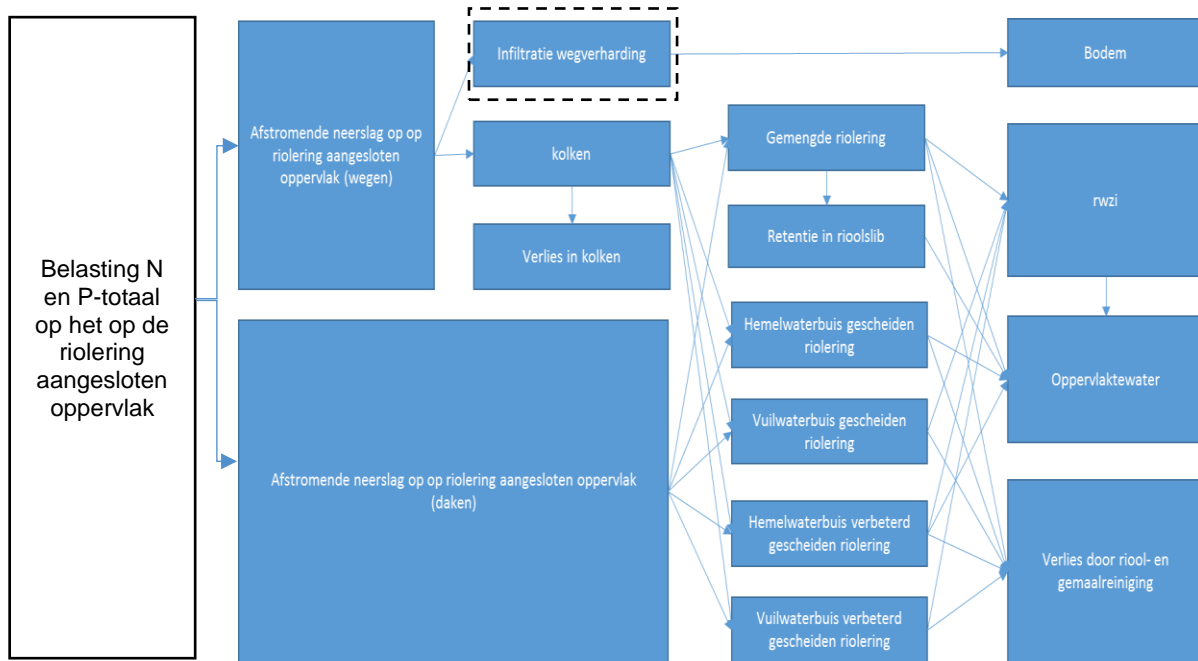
Belasting N en P-totaal op het op de riolering aangesloten oppervlak

Afstromende neerslag op op riolering aangesloten oppervlak (wegen)

Infiltratie wegverharding

Bodem

kolken

Verlies in kolken

Gemengde riolering

Retentie in rioolslib

rwzi

Afstromende neerslag op op riolering aangesloten oppervlak (daken)

Hemelwaterbuis gescheiden riolering

Vuilwaterbuis gescheiden riolering

Oppervlaktewater

Hemelwaterbuis verbeterd gescheiden riolering

Vuilwaterbuis verbeterd gescheiden riolering

Verlies door riool- en gemaalreiniging